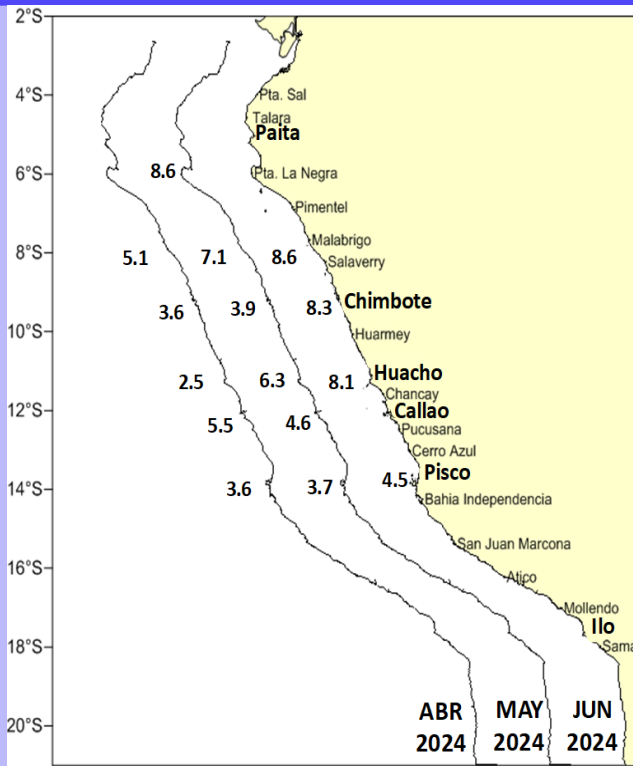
2°S
4°S
6°S
8°S
10°S
12°S
14°S
16°S
18°S
20°S

Pta. Sal
Talara
Paita
Pta. La Negra
Pimentel
Malabrigo
Salaverry
Chimbote
Huarmey
Huacho
Chancay
Callao
Pucusana
Cerro Azul
Pisco
Bahia Independencia
San Juan Marcona
Atico
Mollendo
Ilo
Sama

8.6
5.1
7.1
8.6
3.6
3.9
8.3
2.5
6.3
8.1
5.5
4.6
3.6
3.7
4.5

ABR 2024
MAY 2024
JUN 2024